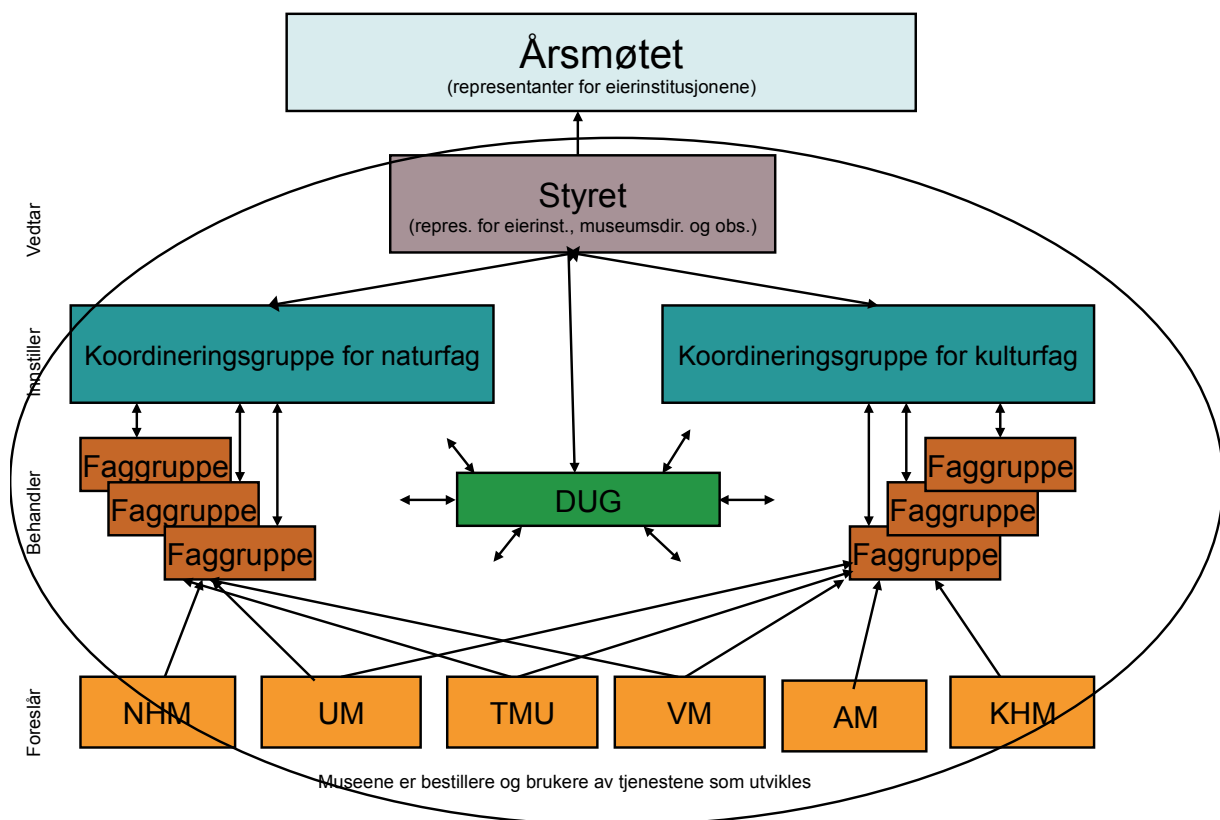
Årsmøtet
(representanter for eierinstitusjonene)

Vedtar

Styret
(repres. for eierinst., museumsdir. og obs.)

Innstiller

Koordineringsgruppe for naturfag

Koordineringsgruppe for kulturfag

Behandler

Faggruppe
Faggruppe
Faggruppe

DUG

Faggruppe
Faggruppe
Faggruppe

Foreslår

NHM
UM
TMU
VM
AM
KHM

Museene er bestillere og brukere av tjenestene som utvikles